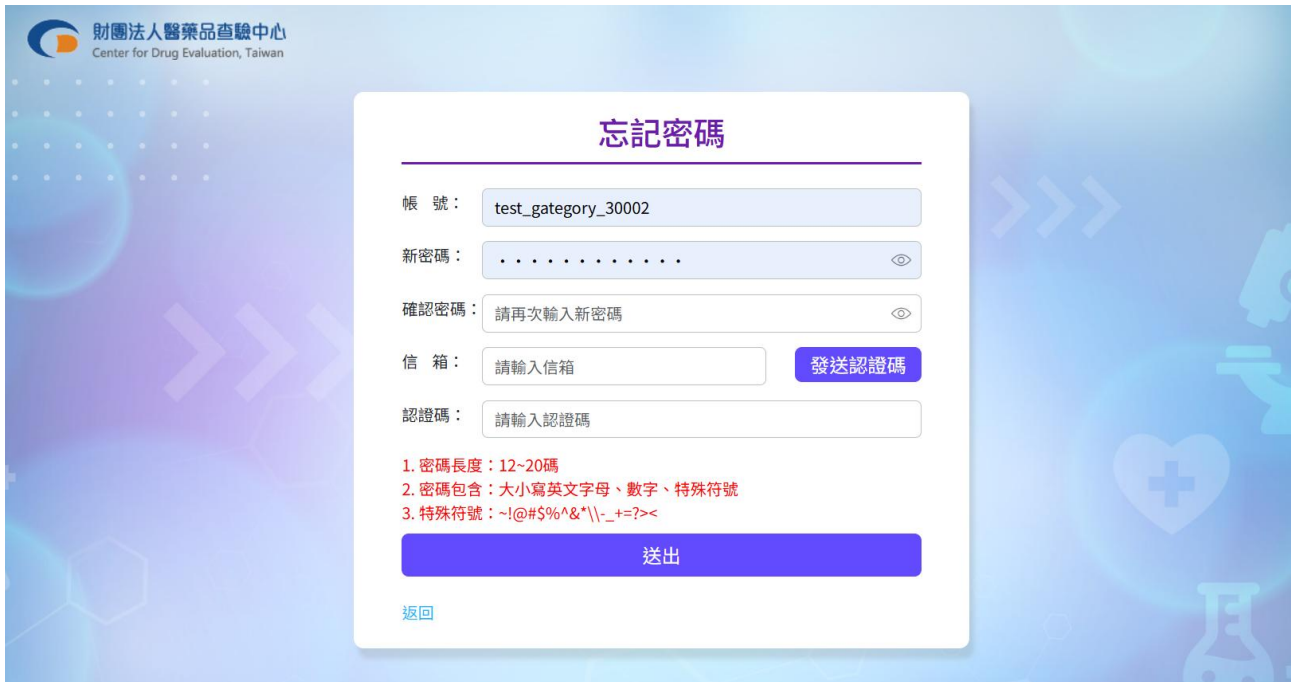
財團法人醫藥品查驗中心
Center for Drug Evaluation, Taiwan

忘記密碼

帳　號：test_gategory_30002

新密碼：•••••••••••••

確認密碼：請再次輸入新密碼

信　箱：請輸入信箱 發送認證碼

認證碼：請輸入認證碼

1. 密碼長度：12~20碼
2. 密碼包含：大小寫英文字母、數字、特殊符號
3. 特殊符號：~!@#$%^&*\\-_+=?><

送出

返回